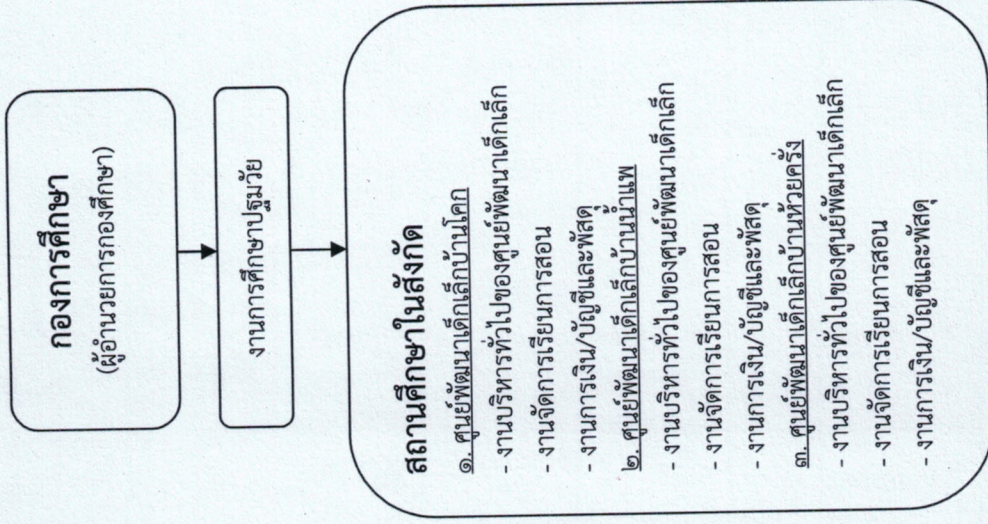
กองการศึกษา
(ผู้อำนวยการกองศึกษา)

งานการศึกษาปฐมวัย

สถานศึกษาในสังกัด
๑. ศูนย์พัฒนาเด็กเล็กบ้านโคก
- งานบริหารทั่วไปของศูนย์พัฒนาเด็กเล็ก
- งานจัดการเรียนการสอน
- งานการเงิน/บัญชีและพัสดุ
๒. ศูนย์พัฒนาเด็กเล็กบ้านน้ำแพ
- งานบริหารทั่วไปของศูนย์พัฒนาเด็กเล็ก
- งานจัดการเรียนการสอน
- งานการเงิน/บัญชีและพัสดุ
๓. ศูนย์พัฒนาเด็กเล็กบ้านห้วยครั่ง
- งานบริหารทั่วไปของศูนย์พัฒนาเด็กเล็ก
- งานจัดการเรียนการสอน
- งานการเงิน/บัญชีและพัสดุ